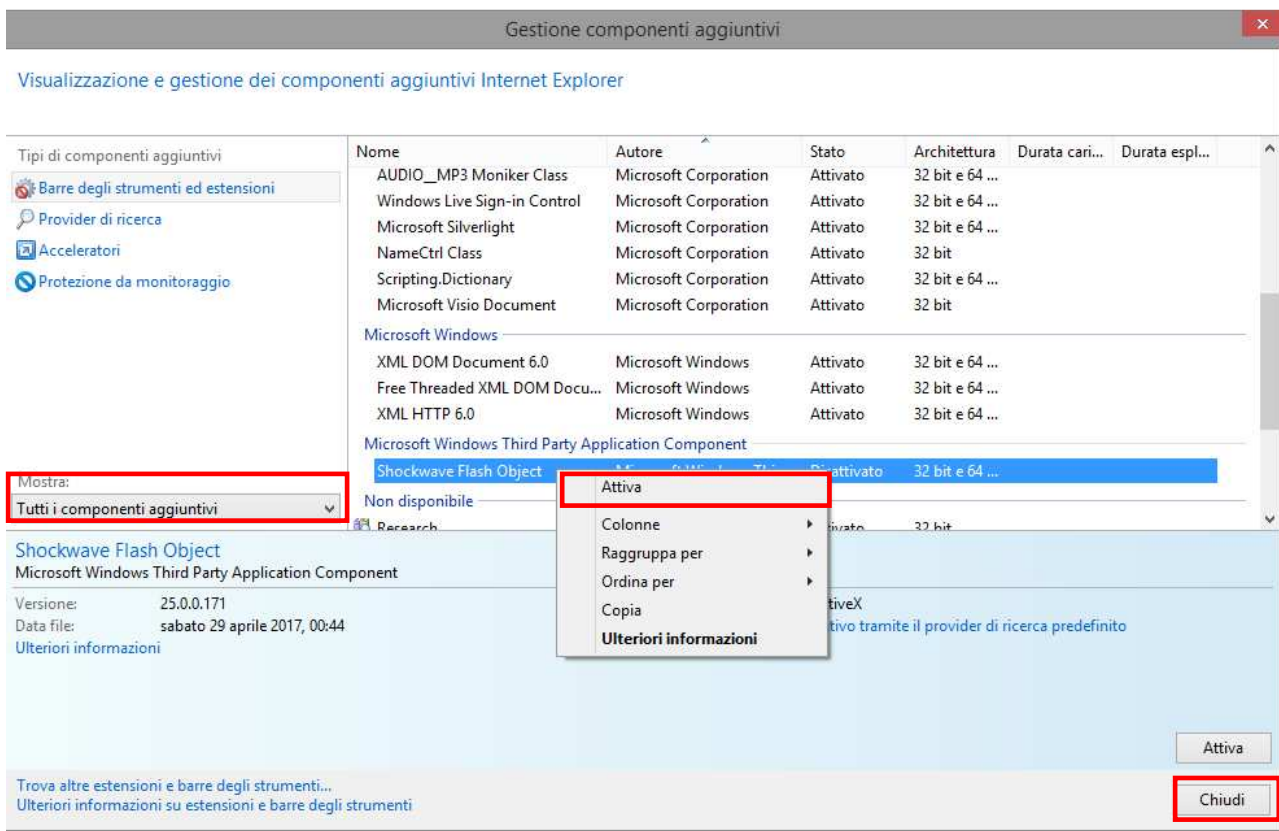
Gestione componenti aggiuntivi

Visualizzazione e gestione dei componenti aggiuntivi Internet Explorer

Tipi di componenti aggiuntivi
Barre degli strumenti ed estensioni
Provider di ricerca
Acceleratori
Protezione da monitoraggio

| Nome | Autore | Stato | Architettura | Durata cari... | Durata espl... |
|---|---|---|---|---|---|
| AUDIO__MP3 Moniker Class | Microsoft Corporation | Attivato | 32 bit e 64 ... | | |
| Windows Live Sign-in Control | Microsoft Corporation | Attivato | 32 bit e 64 ... | | |
| Microsoft Silverlight | Microsoft Corporation | Attivato | 32 bit e 64 ... | | |
| NameCtrl Class | Microsoft Corporation | Attivato | 32 bit | | |
| Scripting.Dictionary | Microsoft Corporation | Attivato | 32 bit e 64 ... | | |
| Microsoft Visio Document | Microsoft Corporation | Attivato | 32 bit | | |
| Microsoft Windows | | | | | |
| XML DOM Document 6.0 | Microsoft Windows | Attivato | 32 bit e 64 ... | | |
| Free Threaded XML DOM Docu... | Microsoft Windows | Attivato | 32 bit e 64 ... | | |
| XML HTTP 6.0 | Microsoft Windows | Attivato | 32 bit e 64 ... | | |
| Microsoft Windows Third Party Application Component | | | | | |
| Shockwave Flash Object | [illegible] | Disattivato | 32 bit e 64 ... | | |
| Non disponibile | | | | | |
| Research | | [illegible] | 32 bit | | |

Mostra:
Tutti i componenti aggiuntivi

Attiva
Colonne
Raggruppa per
Ordina per
Copia
Ulteriori informazioni

Shockwave Flash Object
Microsoft Windows Third Party Application Component

Versione: 25.0.0.171
Data file: sabato 29 aprile 2017, 00:44
Ulteriori informazioni

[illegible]tiveX
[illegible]tivo tramite il provider di ricerca predefinito

Attiva

Trova altre estensioni e barre degli strumenti...
Ulteriori informazioni su estensioni e barre degli strumenti

Chiudi